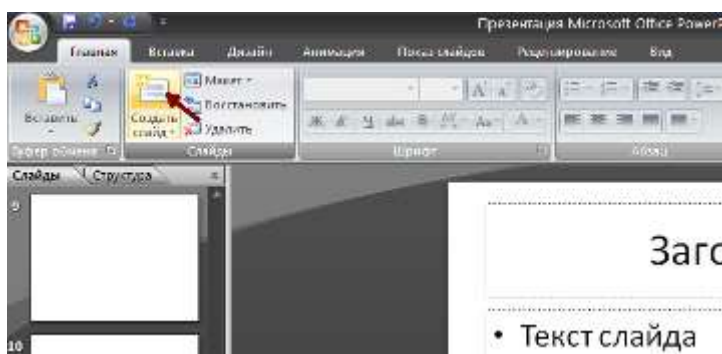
Презентация Microsoft Office PowerP

Главная Вставка Дизайн Анимация Показ слайдов Рецензирование Вид

Вставить

Буфер обмена

Создать слайд

Макет

Восстановить

Удалить

Слайды

Шрифт

Абзац

Слайды Структура

9

10

Заго

• Текст слайда